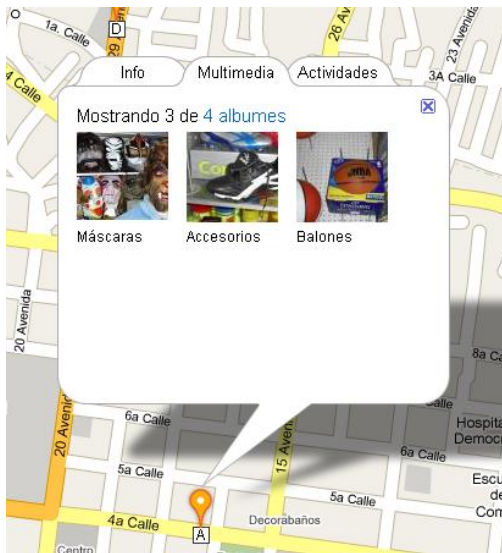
1a. Calle
D
26 Avenida
23 Avenida
4 Calle
Info
Multimedia
Actividades
3A Calle
Mostrando 3 de 4 albumes
Máscaras
Accesorios
Balones
20 Avenida
8a Ca
Hospital Democ
6a Calle
6a Calle
20 Avenida
15 Avenida
5a Calle
5a Calle
Escu de Com
4a Calle
A
Decorabaños
Centro